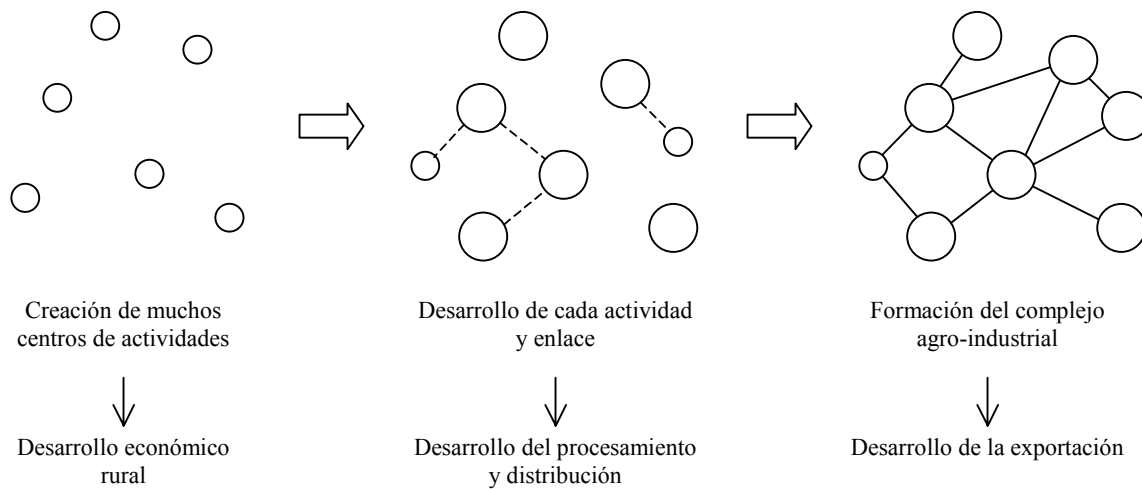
Creación de muchos centros de actividades

Desarrollo económico rural

Desarrollo de cada actividad y enlace

Desarrollo del procesamiento y distribución

Formación del complejo agro-industrial

Desarrollo de la exportación